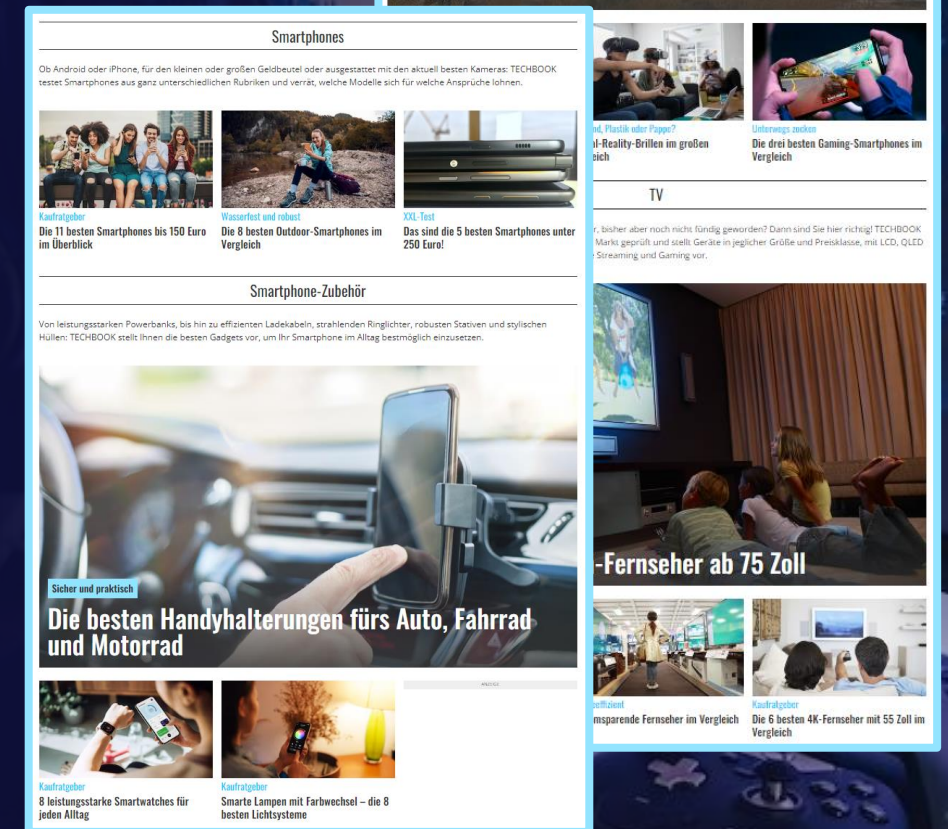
Smartphones

Ob Android oder iPhone, für den kleinen oder großen Geldbeutel oder ausgestattet mit den aktuell besten Kameras: TECHBOOK testet Smartphones aus ganz unterschiedlichen Rubriken und verrät, welche Modelle sich für welche Ansprüche lohnen.

Kaufratgeber
Die 11 besten Smartphones bis 150 Euro im Überblick

Wasserfest und robust
Die 8 besten Outdoor-Smartphones im Vergleich

XXL-Test
Das sind die 5 besten Smartphones unter 250 Euro!

Smartphone-Zubehör

Von leistungsstarken Powerbanks, bis hin zu effizienten Ladekabeln, strahlenden Ringlichter, robusten Stativen und stylischen Hüllen: TECHBOOK stellt Ihnen die besten Gadgets vor, um Ihr Smartphone im Alltag bestmöglich einzusetzen.

Sicher und praktisch
Die besten Handyhalterungen fürs Auto, Fahrrad und Motorrad

Kaufratgeber
8 leistungsstarke Smartwatches für jeden Alltag

Kaufratgeber
Smarte Lampen mit Farbwechsel – die 8 besten Lichtsysteme

ANZEIGE

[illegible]nd, Plastik oder Pappe?
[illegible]al-Reality-Brillen im großen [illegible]leich

Unterwegs zocken
Die drei besten Gaming-Smartphones im Vergleich

TV

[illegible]r, bisher aber noch nicht fündig geworden? Dann sind Sie hier richtig! TECHBOOK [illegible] Markt geprüft und stellt Geräte in jeglicher Größe und Preisklasse, mit LCD, QLED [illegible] Streaming und Gaming vor.

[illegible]-Fernseher ab 75 Zoll

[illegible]ffizient
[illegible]msparende Fernseher im Vergleich

Kaufratgeber
Die 6 besten 4K-Fernseher mit 55 Zoll im Vergleich